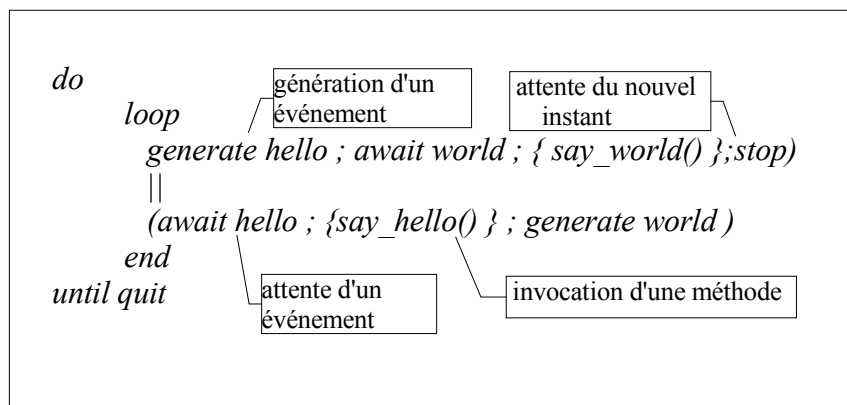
do

génération d'un événement

attente du nouvel instant

loop

generate hello ; await world ; { say_world() };stop)

||

(await hello ; {say_hello() } ; generate world )

end

until quit

attente d'un événement

invocation d'une méthode